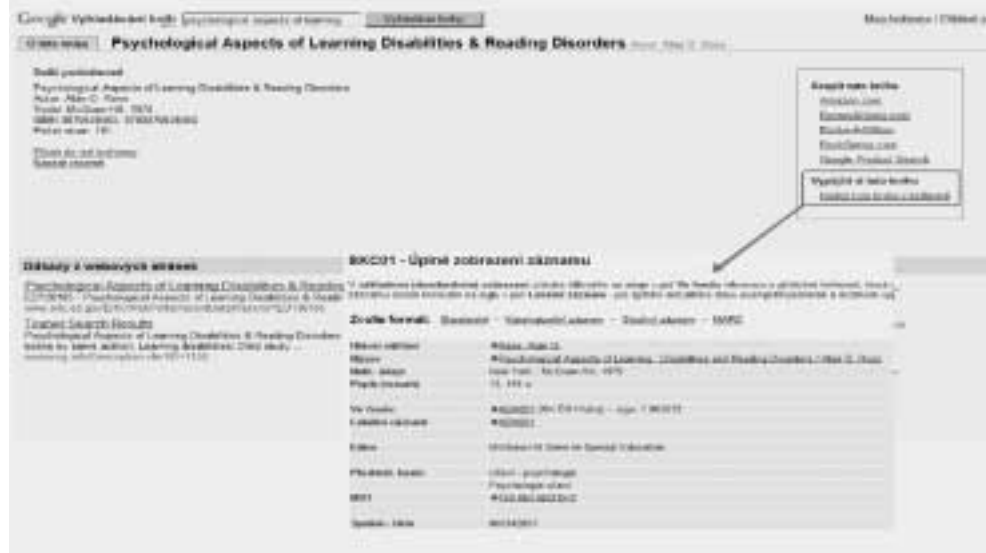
Google Vyhledávání knih psychological aspects of learning Vyhledat knihy Moje knihovna | Přihlásit

Psychological Aspects of Learning Disabilities & Reading Disorders

Další podrobnosti
Psychological Aspects of Learning Disabilities & Reading Disorders
Autor: Alan O. Ross
Vydal: McGraw-Hill, 1976
ISBN: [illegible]
Počet stran: 191

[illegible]
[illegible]

Koupit tuto knihu
Amazon.com
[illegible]
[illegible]
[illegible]
Google Product Search
Vypůjčit si tuto knihu
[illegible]

Odkazy z webových stránek
Psychological Aspects of Learning Disabilities & Reading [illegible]
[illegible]
Tracer Search Results
Psychological Aspects of Learning Disabilities & Reading Disorders
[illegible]

SKC01 - Úplné zobrazení záznamu

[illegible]

Zvolte formát: Standardní - Katalogizační záznam - Citační záznam - MARC

| | |
|---|---|
| Hlavní záhlaví | Ross, Alan O. |
| Název | Psychological Aspects of Learning Disabilities and Reading Disorders / Alan O. Ross |
| Nakl. údaje | New York : McGraw-Hill, 1976 |
| Popis (rozsah) | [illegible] |
| Ve fondu | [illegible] |
| Lokální záznam | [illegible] |
| Edice | McGraw-Hill Series in Special Education |
| Předmět. heslo | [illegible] |
| | Psychologie učení |
| ISBN | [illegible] |
| Systém. číslo | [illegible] |